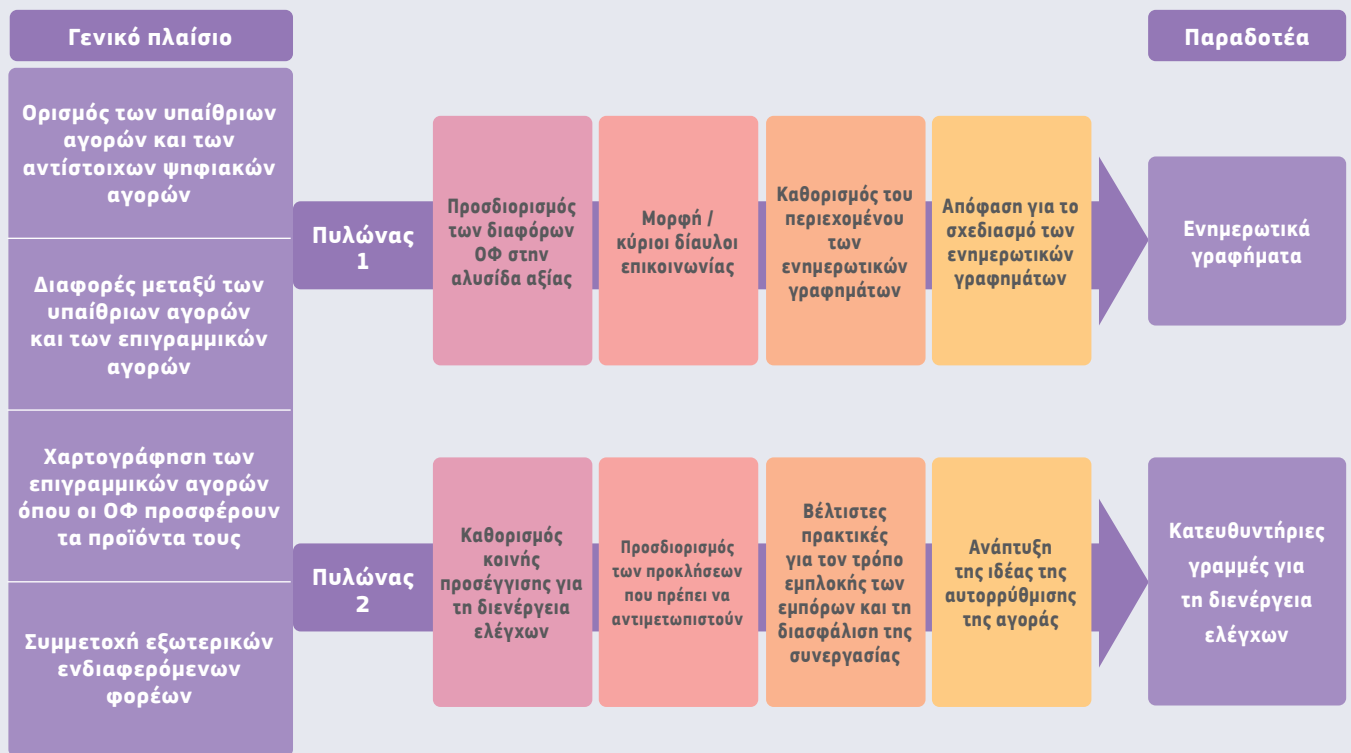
Γενικό πλαίσιο

Ορισμός των υπαίθριων αγορών και των αντίστοιχων ψηφιακών αγορών

Διαφορές μεταξύ των υπαίθριων αγορών και των επιγραμμικών αγορών

Χαρτογράφηση των επιγραμμικών αγορών όπου οι ΟΦ προσφέρουν τα προϊόντα τους

Συμμετοχή εξωτερικών ενδιαφερόμενων φορέων

Πυλώνας 1

Προσδιορισμός των διαφόρων ΟΦ στην αλυσίδα αξίας

Μορφή / κύριοι δίαυλοι επικοινωνίας

Καθορισμός του περιεχομένου των ενημερωτικών γραφημάτων

Απόφαση για το σχεδιασμό των ενημερωτικών γραφημάτων

Πυλώνας 2

Καθορισμός κοινής προσέγγισης για τη διενέργεια ελέγχων

Προσδιορισμός των προκλήσεων που πρέπει να αντιμετωπιστούν

Βέλτιστες πρακτικές για τον τρόπο εμπλοκής των εμπόρων και τη διασφάλιση της συνεργασίας

Ανάπτυξη της ιδέας της αυτορρύθμισης της αγοράς

Παραδοτέα

Ενημερωτικά γραφήματα

Κατευθυντήριες γραμμές για τη διενέργεια ελέγχων